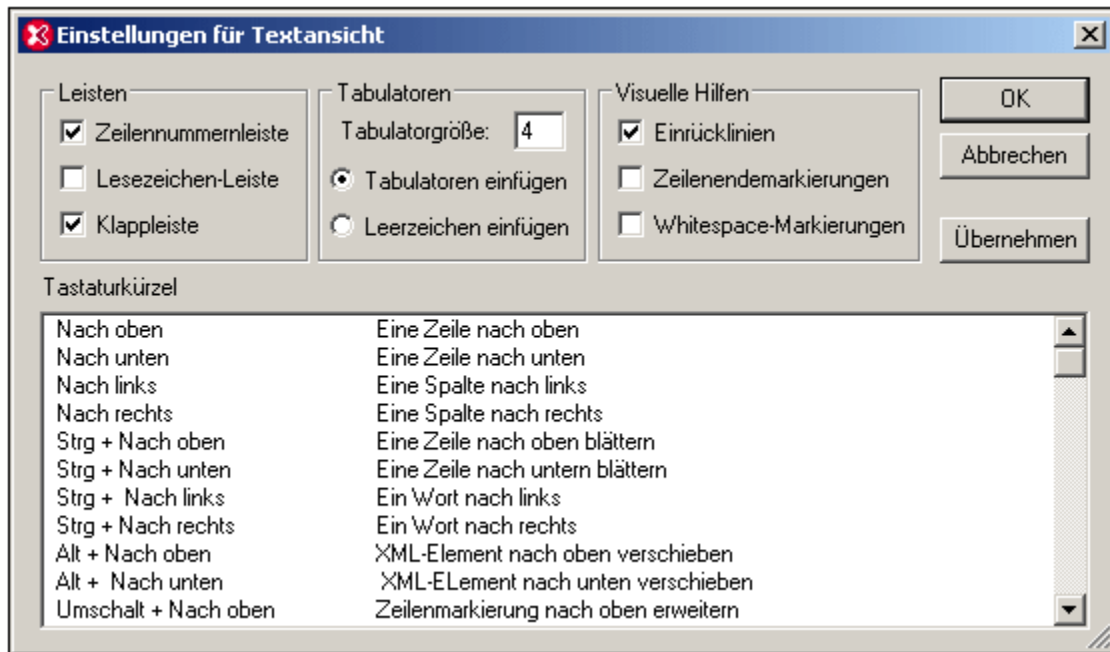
Einstellungen für Textansicht

Leisten
Zeilennummernleiste
Lesezeichen-Leiste
Klappleiste

Tabulatoren
Tabulatorgröße: 4
Tabulatoren einfügen
Leerzeichen einfügen

Visuelle Hilfen
Einrücklinien
Zeilenendemarkierungen
Whitespace-Markierungen

OK
Abbrechen
Übernehmen

Tastaturkürzel

| | |
|---|---|
| Nach oben | Eine Zeile nach oben |
| Nach unten | Eine Zeile nach unten |
| Nach links | Eine Spalte nach links |
| Nach rechts | Eine Spalte nach rechts |
| Strg + Nach oben | Eine Zeile nach oben blättern |
| Strg + Nach unten | Eine Zeile nach untern blättern |
| Strg + Nach links | Ein Wort nach links |
| Strg + Nach rechts | Ein Wort nach rechts |
| Alt + Nach oben | XML-Element nach oben verschieben |
| Alt + Nach unten | XML-ELement nach unten verschieben |
| Umschalt + Nach oben | Zeilenmarkierung nach oben erweitern |